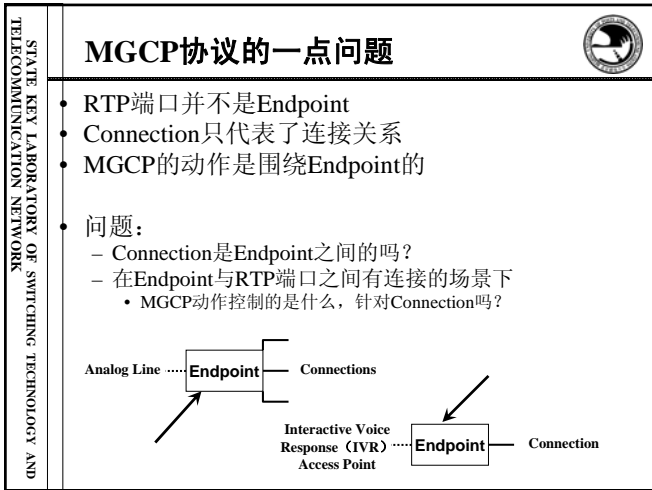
STATE KEY LABORATORY OF SWITCHING TECHNOLOGY AND TELECOMMUNICATION NETWORK

MGCP协议的一点问题

- RTP端口并不是Endpoint
- Connection只代表了连接关系
- MGCP的动作是围绕Endpoint的

- 问题：
  - Connection是Endpoint之间的吗？
  - 在Endpoint与RTP端口之间有连接的场景下
    - MGCP动作控制的是什么，针对Connection吗？

Analog Line Endpoint Connections

Interactive Voice Response（IVR）Access Point Endpoint Connection